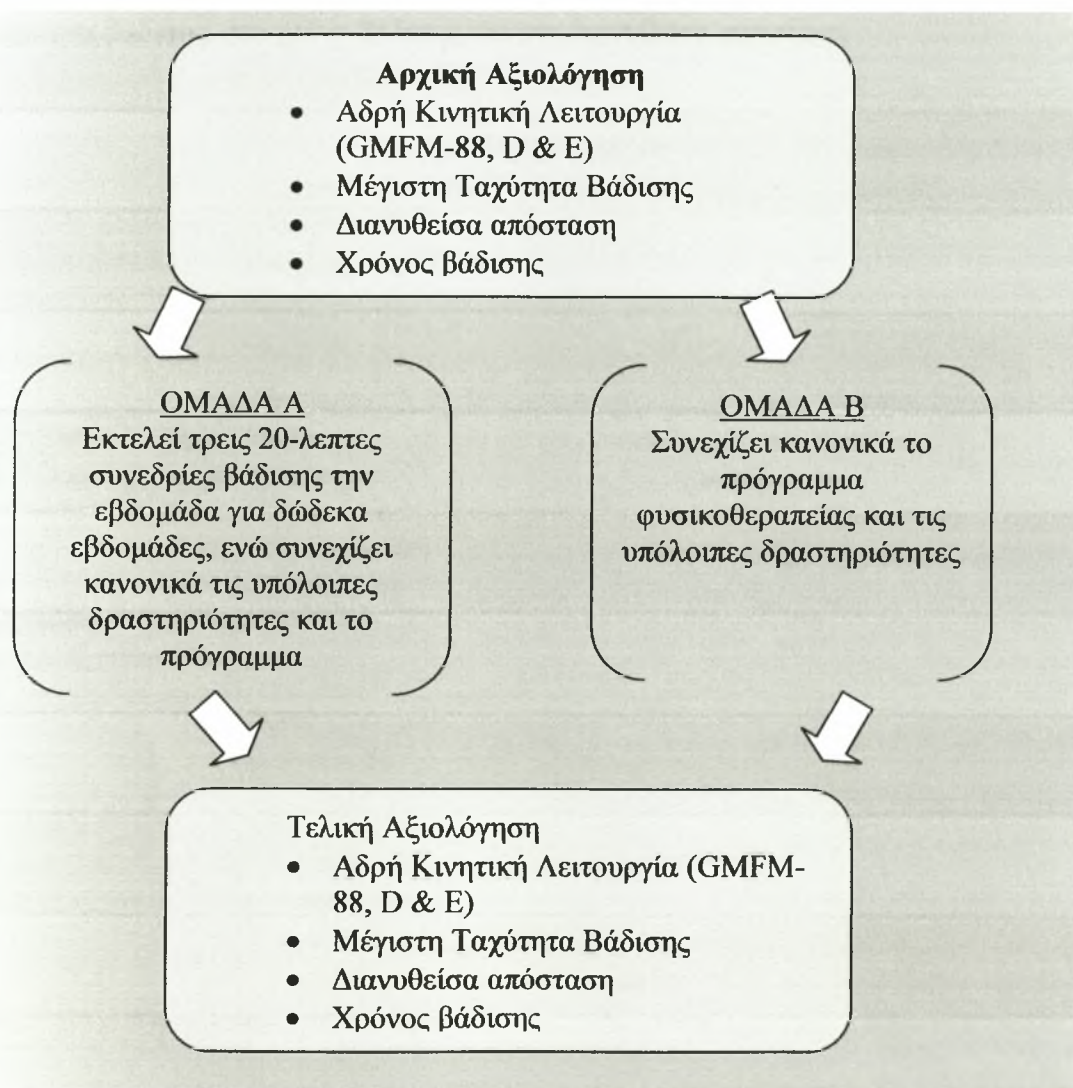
Αρχική Αξιολόγηση
- Αδρή Κινητική Λειτουργία (GMFM-88, D & E)
- Μέγιστη Ταχύτητα Βάδισης
- Διανυθείσα απόσταση
- Χρόνος βάδισης

ΟΜΑΔΑ Α
Εκτελεί τρεις 20-λεπτες συνεδρίες βάδισης την εβδομάδα για δώδεκα εβδομάδες, ενώ συνεχίζει κανονικά τις υπόλοιπες δραστηριότητες και το πρόγραμμα

ΟΜΑΔΑ Β
Συνεχίζει κανονικά το πρόγραμμα φυσικοθεραπείας και τις υπόλοιπες δραστηριότητες

Τελική Αξιολόγηση
- Αδρή Κινητική Λειτουργία (GMFM-88, D & E)
- Μέγιστη Ταχύτητα Βάδισης
- Διανυθείσα απόσταση
- Χρόνος βάδισης